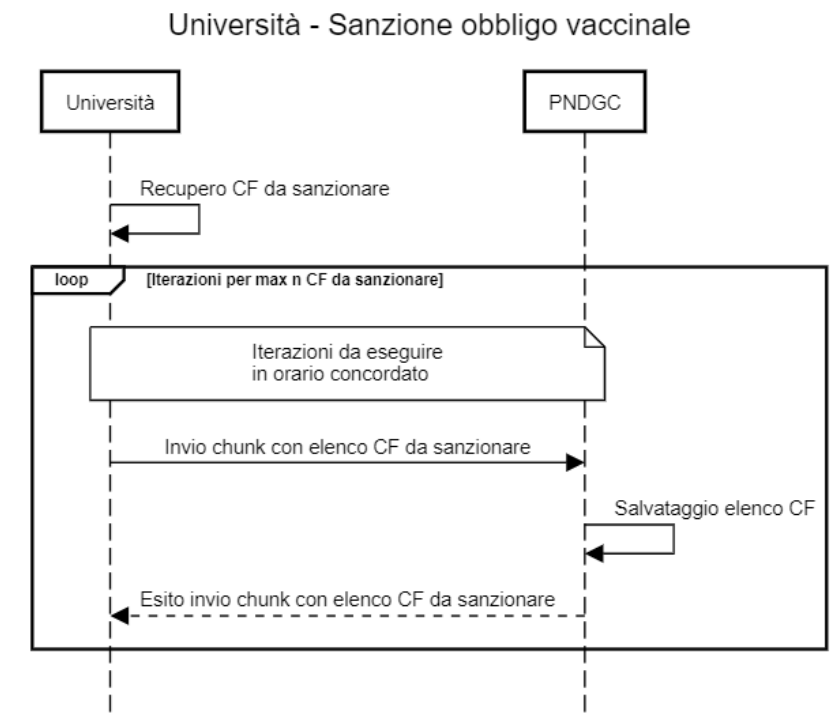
Università - Sanzione obbligo vaccinale

Università

PNDGC

Recupero CF da sanzionare

loop

[Iterazioni per max n CF da sanzionare]

Iterazioni da eseguire in orario concordato

Invio chunk con elenco CF da sanzionare

Salvataggio elenco CF

Esito invio chunk con elenco CF da sanzionare